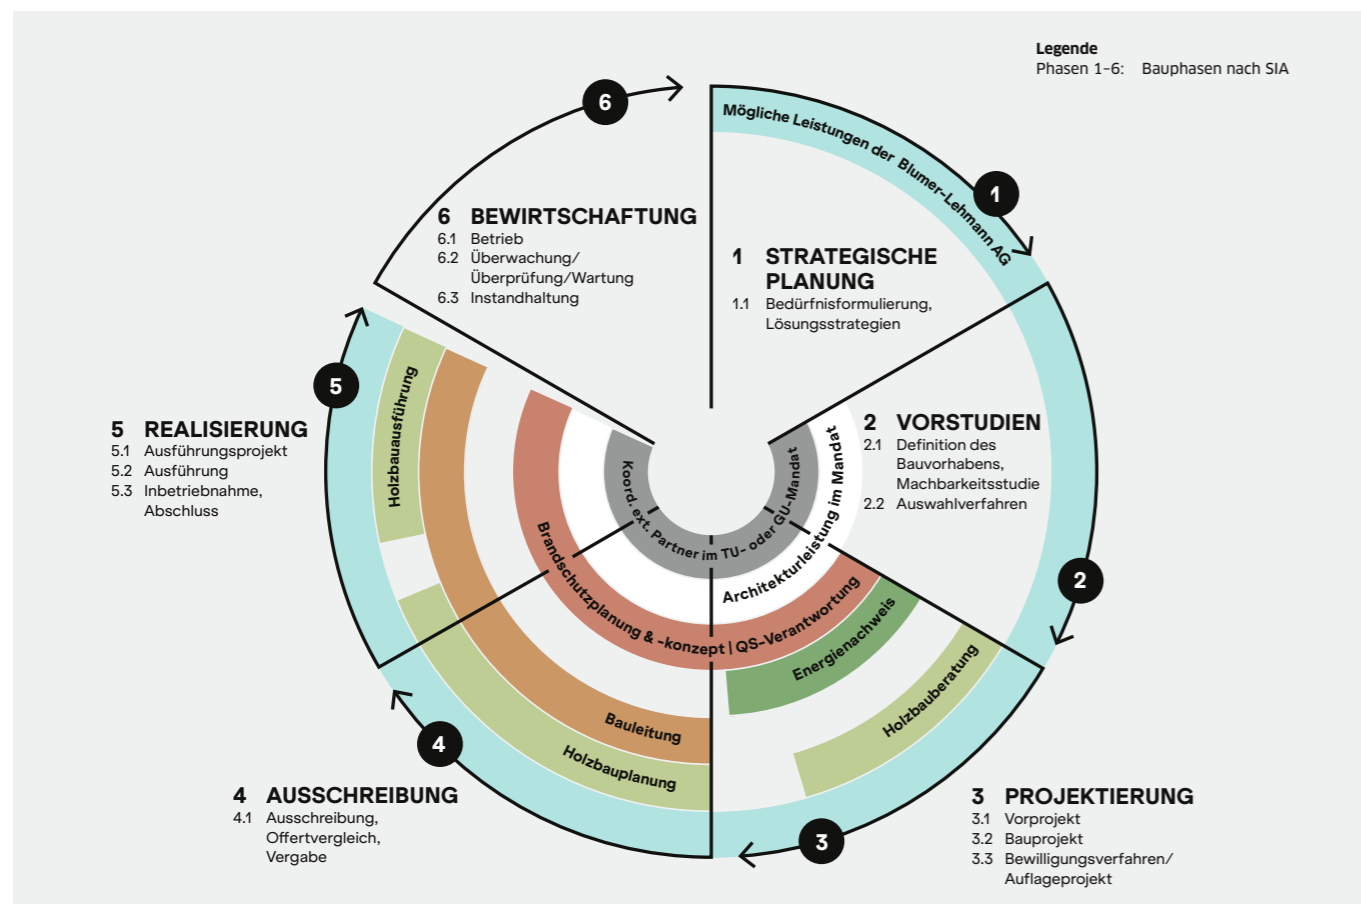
Legende
Phasen 1–6: Bauphasen nach SIA

6

Mögliche Leistungen der Blumer-Lehmann AG

1

6 BEWIRTSCHAFTUNG
6.1 Betrieb
6.2 Überwachung/ Überprüfung/Wartung
6.3 Instandhaltung

1 STRATEGISCHE PLANUNG
1.1 Bedürfnisformulierung, Lösungsstrategien

5

5 REALISIERUNG
5.1 Ausführungsprojekt
5.2 Ausführung
5.3 Inbetriebnahme, Abschluss

Holzbauausführung

Koord. ext. Partner im TU- oder GU-Mandat

Architekturleistung im Mandat

2 VORSTUDIEN
2.1 Definition des Bauvorhabens, Machbarkeitsstudie
2.2 Auswahlverfahren

Brandschutzplanung & -konzept | QS-Verantwortung

2

Energienachweis

Holzbauberatung

Bauleitung

Holzbauplanung

4

4 AUSSCHREIBUNG
4.1 Ausschreibung, Offertvergleich, Vergabe

3

3 PROJEKTIERUNG
3.1 Vorprojekt
3.2 Bauprojekt
3.3 Bewilligungsverfahren/ Auflageprojekt